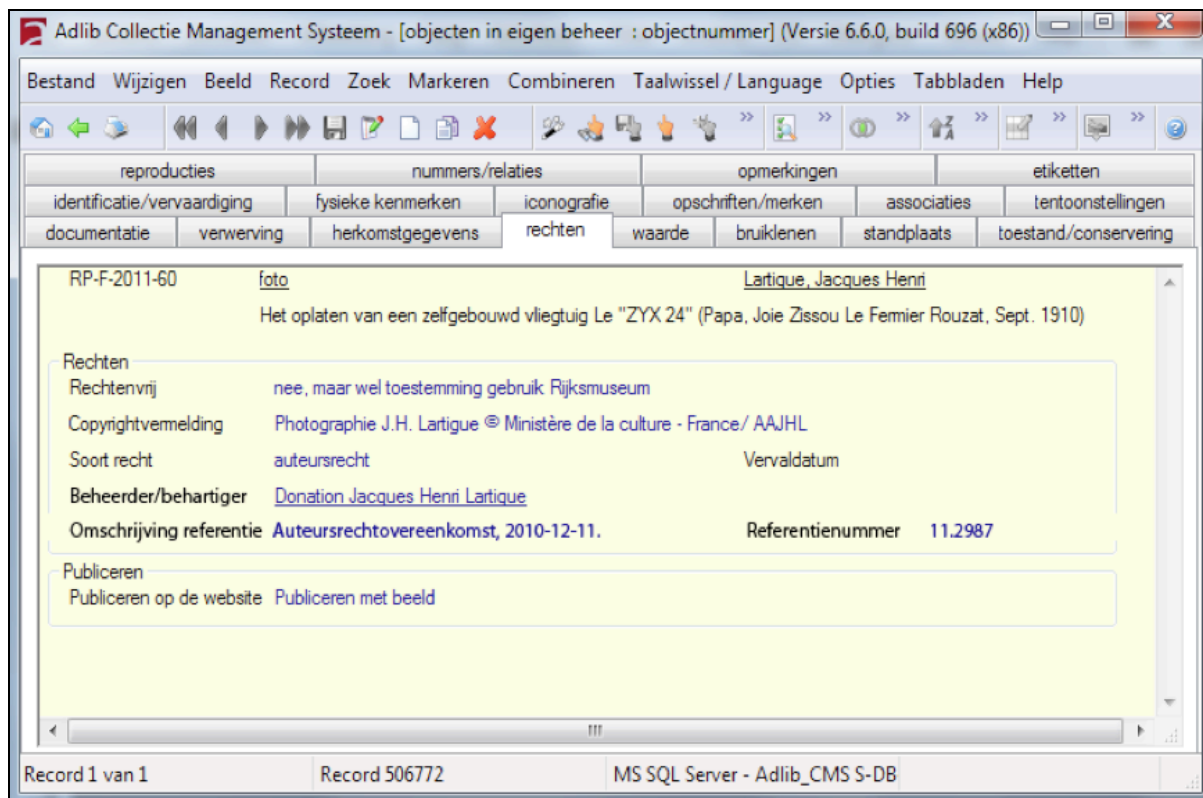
Adlib Collectie Management Systeem - [objecten in eigen beheer : objectnummer] (Versie 6.6.0, build 696 (x86))

Bestand Wijzigen Beeld Record Zoek Markeren Combineren Taalwissel / Language Opties Tabbladen Help

| reproducties | nummers/relaties | opmerkingen | etiketten |
|---|---|---|---|

| identificatie/vervaardiging | fysieke kenmerken | iconografie | opschriften/merken | associaties | tentoonstellingen |
|---|---|---|---|---|---|

| documentatie | verwerving | herkomstgegevens | rechten | waarde | bruiklenen | standplaats | toestand/conservering |
|---|---|---|---|---|---|---|---|

RP-F-2011-60 foto Lartique, Jacques Henri

Het oplaten van een zelfgebouwd vliegtuig Le "ZYX 24" (Papa, Joie Zissou Le Fermier Rouzat, Sept. 1910)

Rechten
Rechtenvrij nee, maar wel toestemming gebruik Rijksmuseum
Copyrightvermelding Photographie J.H. Lartigue © Ministère de la culture - France/ AAJHL
Soort recht auteursrecht Vervaldatum
Beheerder/behartiger Donation Jacques Henri Lartique
Omschrijving referentie Auteursrechtovereenkomst, 2010-12-11. Referentienummer 11.2987

Publiceren
Publiceren op de website Publiceren met beeld

Record 1 van 1 Record 506772 MS SQL Server - Adlib_CMS S-DB